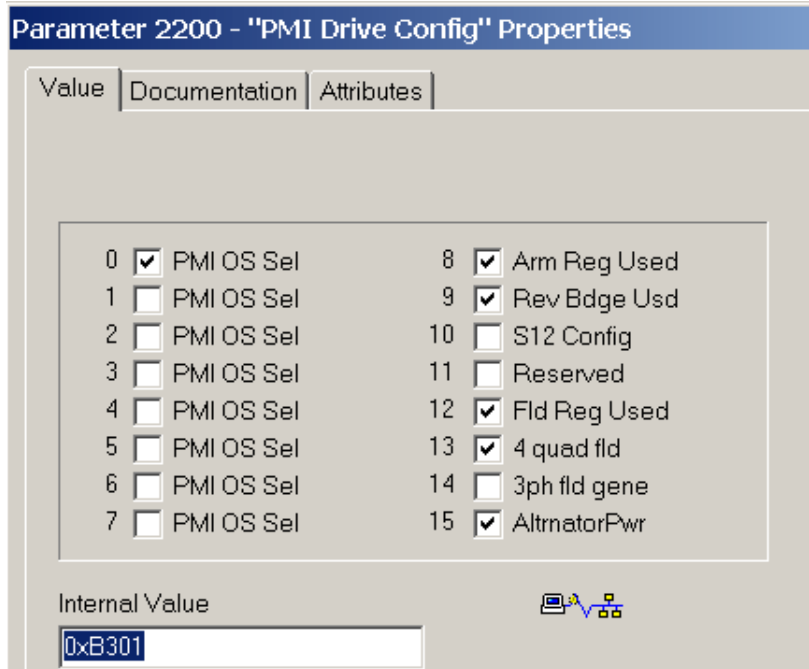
Parameter 2200 - "PMI Drive Config" Properties

Value | Documentation | Attributes

0 ☑ PMI OS Sel
1 ☐ PMI OS Sel
2 ☐ PMI OS Sel
3 ☐ PMI OS Sel
4 ☐ PMI OS Sel
5 ☐ PMI OS Sel
6 ☐ PMI OS Sel
7 ☐ PMI OS Sel

8 ☑ Arm Reg Used
9 ☑ Rev Bdge Usd
10 ☐ S12 Config
11 ☐ Reserved
12 ☑ Fld Reg Used
13 ☑ 4 quad fld
14 ☐ 3ph fld gene
15 ☑ AltrnatorPwr

Internal Value
0xB301